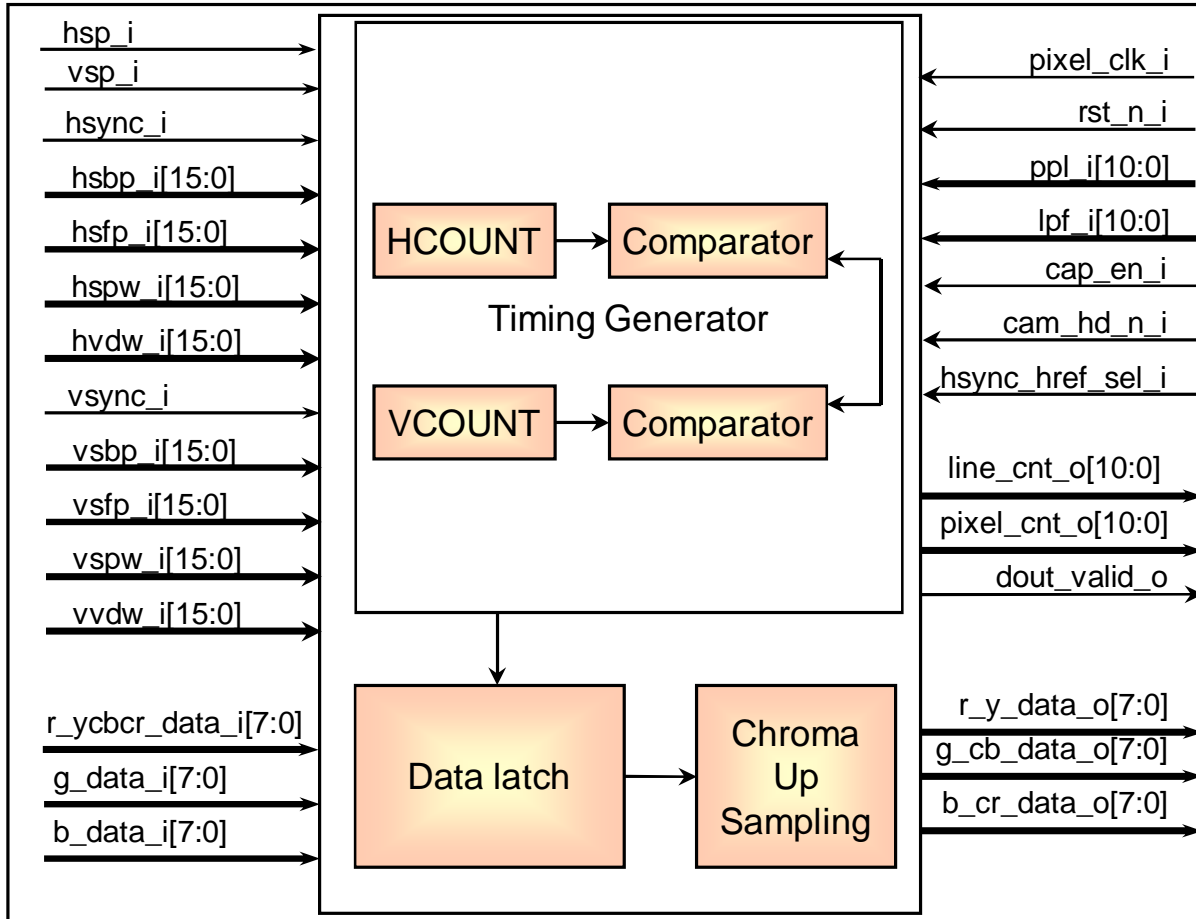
hsp_i
vsp_i
hsync_i
hsbp_i[15:0]
hsfp_i[15:0]
hspw_i[15:0]
hvdw_i[15:0]
vsync_i
vsbp_i[15:0]
vsfp_i[15:0]
vspw_i[15:0]
vvdw_i[15:0]
r_ycbcr_data_i[7:0]
g_data_i[7:0]
b_data_i[7:0]

HCOUNT
Comparator
Timing Generator
VCOUNT
Comparator

Data latch
Chroma Up Sampling

pixel_clk_i
rst_n_i
ppl_i[10:0]
lpf_i[10:0]
cap_en_i
cam_hd_n_i
hsync_href_sel_i
line_cnt_o[10:0]
pixel_cnt_o[10:0]
dout_valid_o
r_y_data_o[7:0]
g_cb_data_o[7:0]
b_cr_data_o[7:0]